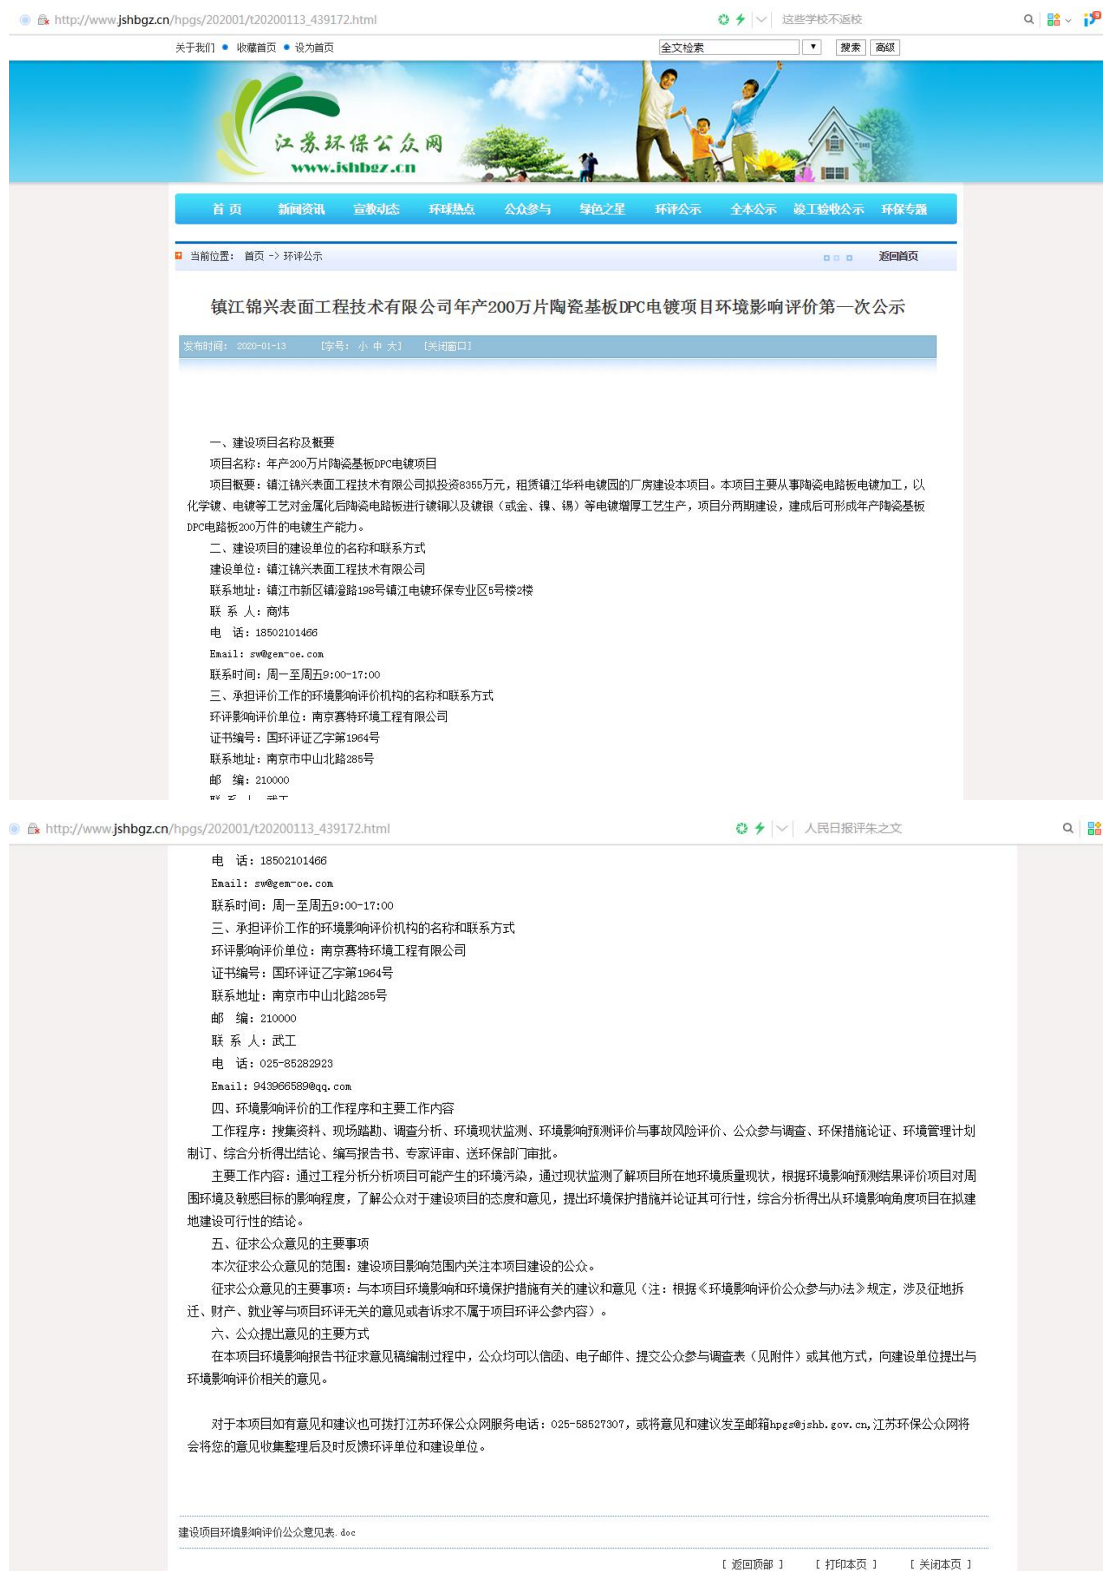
http://www.jshbgz.cn/hpgs/202001/t20200113_439172.html 这些学校不返校

关于我们 收藏首页 设为首页 全文检索 搜索 高级

江苏环保公众网
www.jshbgz.cn

首页 新闻资讯 宣教动态 环球热点 公众参与 绿色之星 环评公示 全本公示 竣工验收公示 环保专题

当前位置： 首页 -> 环评公示 返回首页

镇江锦兴表面工程技术有限公司年产200万片陶瓷基板DPC电镀项目环境影响评价第一次公示

发布时间： 2020-01-13 [字号： 小 中 大] [关闭窗口]

一、建设项目名称及概要
项目名称：年产200万片陶瓷基板DPC电镀项目
项目概要：镇江锦兴表面工程技术有限公司拟投资8355万元，租赁镇江华科电镀园的厂房建设本项目。本项目主要从事陶瓷电路板电镀加工，以化学镀、电镀等工艺对金属化后陶瓷电路板进行镀铜以及镀银（或金、镍、锡）等电镀增厚工艺生产，项目分两期建设，建成后可形成年产陶瓷基板DPC电路板200万件的电镀生产能力。
二、建设项目的建设单位的名称和联系方式
建设单位：镇江锦兴表面工程技术有限公司
联系地址：镇江市新区镇澄路198号镇江电镀环保专业区5号楼2楼
联 系 人：商炜
电 话：18502101466
Email：sw@gen-oe.com
联系时间：周一至周五9:00-17:00
三、承担评价工作的环境影响评价机构的名称和联系方式
环评影响评价单位：南京赛特环境工程有限公司
证书编号：国环评证乙字第1964号
联系地址：南京市中山北路285号
邮 编：210000
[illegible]

http://www.jshbgz.cn/hpgs/202001/t20200113_439172.html 人民日报评朱之文

电 话：18502101466
Email：sw@gen-oe.com
联系时间：周一至周五9:00-17:00
三、承担评价工作的环境影响评价机构的名称和联系方式
环评影响评价单位：南京赛特环境工程有限公司
证书编号：国环评证乙字第1964号
联系地址：南京市中山北路285号
邮 编：210000
联 系 人：武工
电 话：025-85282923
Email：943966589@qq.com
四、环境影响评价的工作程序和主要工作内容
工作程序：搜集资料、现场踏勘、调查分析、环境现状监测、环境影响预测评价与事故风险评价、公众参与调查、环保措施论证、环境管理计划制订、综合分析得出结论、编写报告书、专家评审、送环保部门审批。
主要工作内容：通过工程分析分析项目可能产生的环境污染，通过现状监测了解项目所在地环境质量现状，根据环境影响预测结果评价项目对周围环境及敏感目标的影响程度，了解公众对于建设项目的态度和意见，提出环境保护措施并论证其可行性，综合分析得出从环境影响角度项目在拟建地建设可行性的结论。
五、征求公众意见的主要事项
本次征求公众意见的范围：建设项目影响范围内关注本项目建设的公众。
征求公众意见的主要事项：与本项目环境影响和环境保护措施有关的建议和意见（注：根据《环境影响评价公众参与办法》规定，涉及征地拆迁、财产、就业等与项目环评无关的意见或者诉求不属于项目环评公参内容）。
六、公众提出意见的主要方式
在本项目环境影响报告书征求意见稿编制过程中，公众均可以信函、电子邮件、提交公众参与调查表（见附件）或其他方式，向建设单位提出与环境影响评价相关的意见。

对于本项目如有意见和建议也可拨打江苏环保公众网服务电话：025-58527307，或将意见和建议发至邮箱hpgs@jshb.gov.cn,江苏环保公众网将会将您的意见收集整理后及时反馈环评单位和建设单位。

建设项目环境影响评价公众意见表.doc

[ 返回顶部 ] [ 打印本页 ] [ 关闭本页 ]